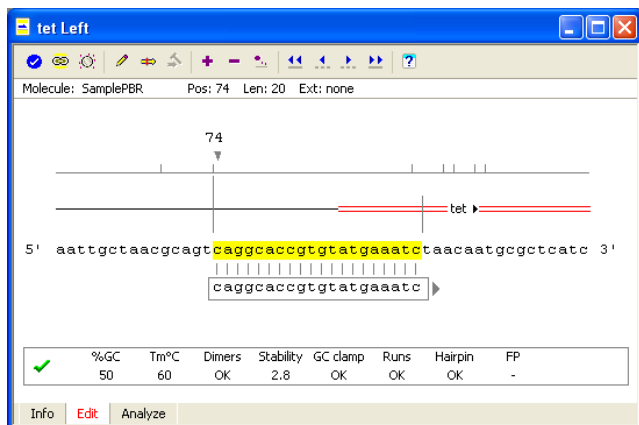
tet Left

Molecule: SamplePBR Pos: 74 Len: 20 Ext: none

74

tet

5' aattgctaacgcagtcaggcaccgtgtatgaaatctaacaatgcgctcatc 3'

caggcaccgtgtatgaaatc

| %GC | Tm°C | Dimers | Stability | GC clamp | Runs | Hairpin | FP |
|---|---|---|---|---|---|---|---|
| 50 | 60 | OK | 2.8 | OK | OK | OK | - |

Info Edit Analyze